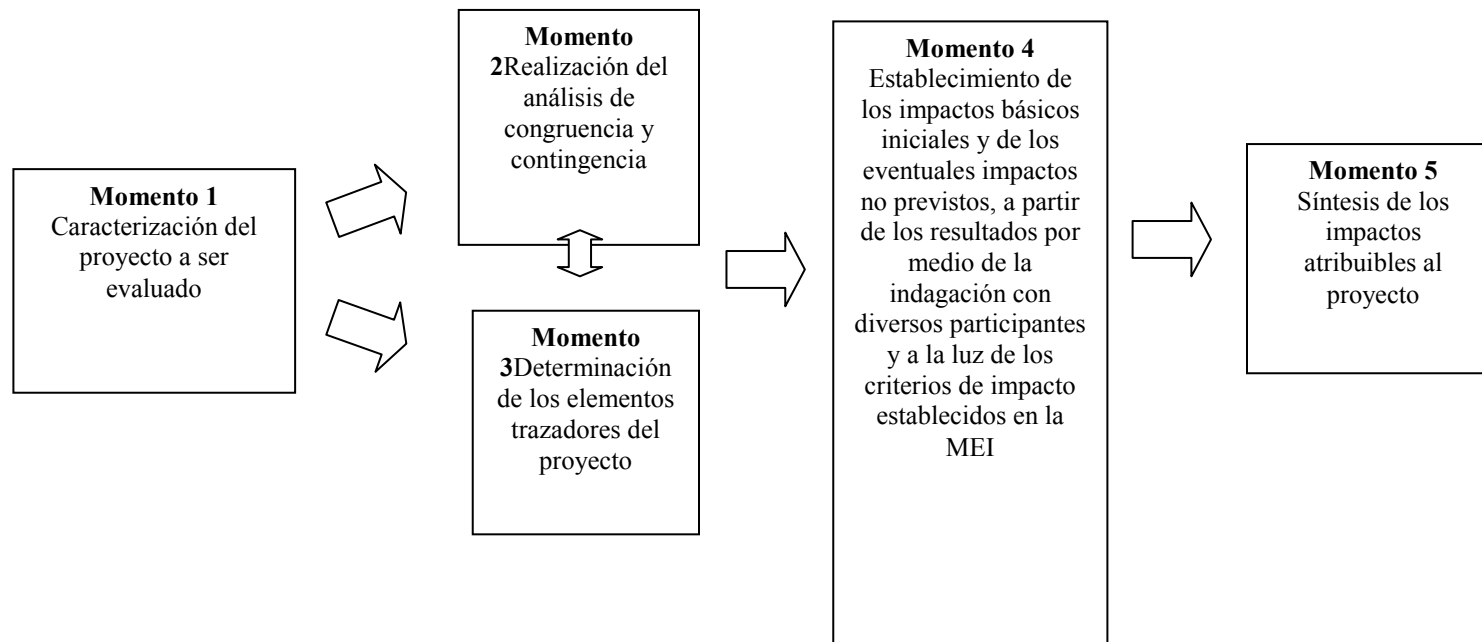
**Momento 1**
Caracterización del proyecto a ser evaluado

**Momento 2**Realización del análisis de congruencia y contingencia

**Momento 3**Determinación de los elementos trazadores del proyecto

**Momento 4**
Establecimiento de los impactos básicos iniciales y de los eventuales impactos no previstos, a partir de los resultados por medio de la indagación con diversos participantes y a la luz de los criterios de impacto establecidos en la MEI

**Momento 5**
Síntesis de los impactos atribuibles al proyecto